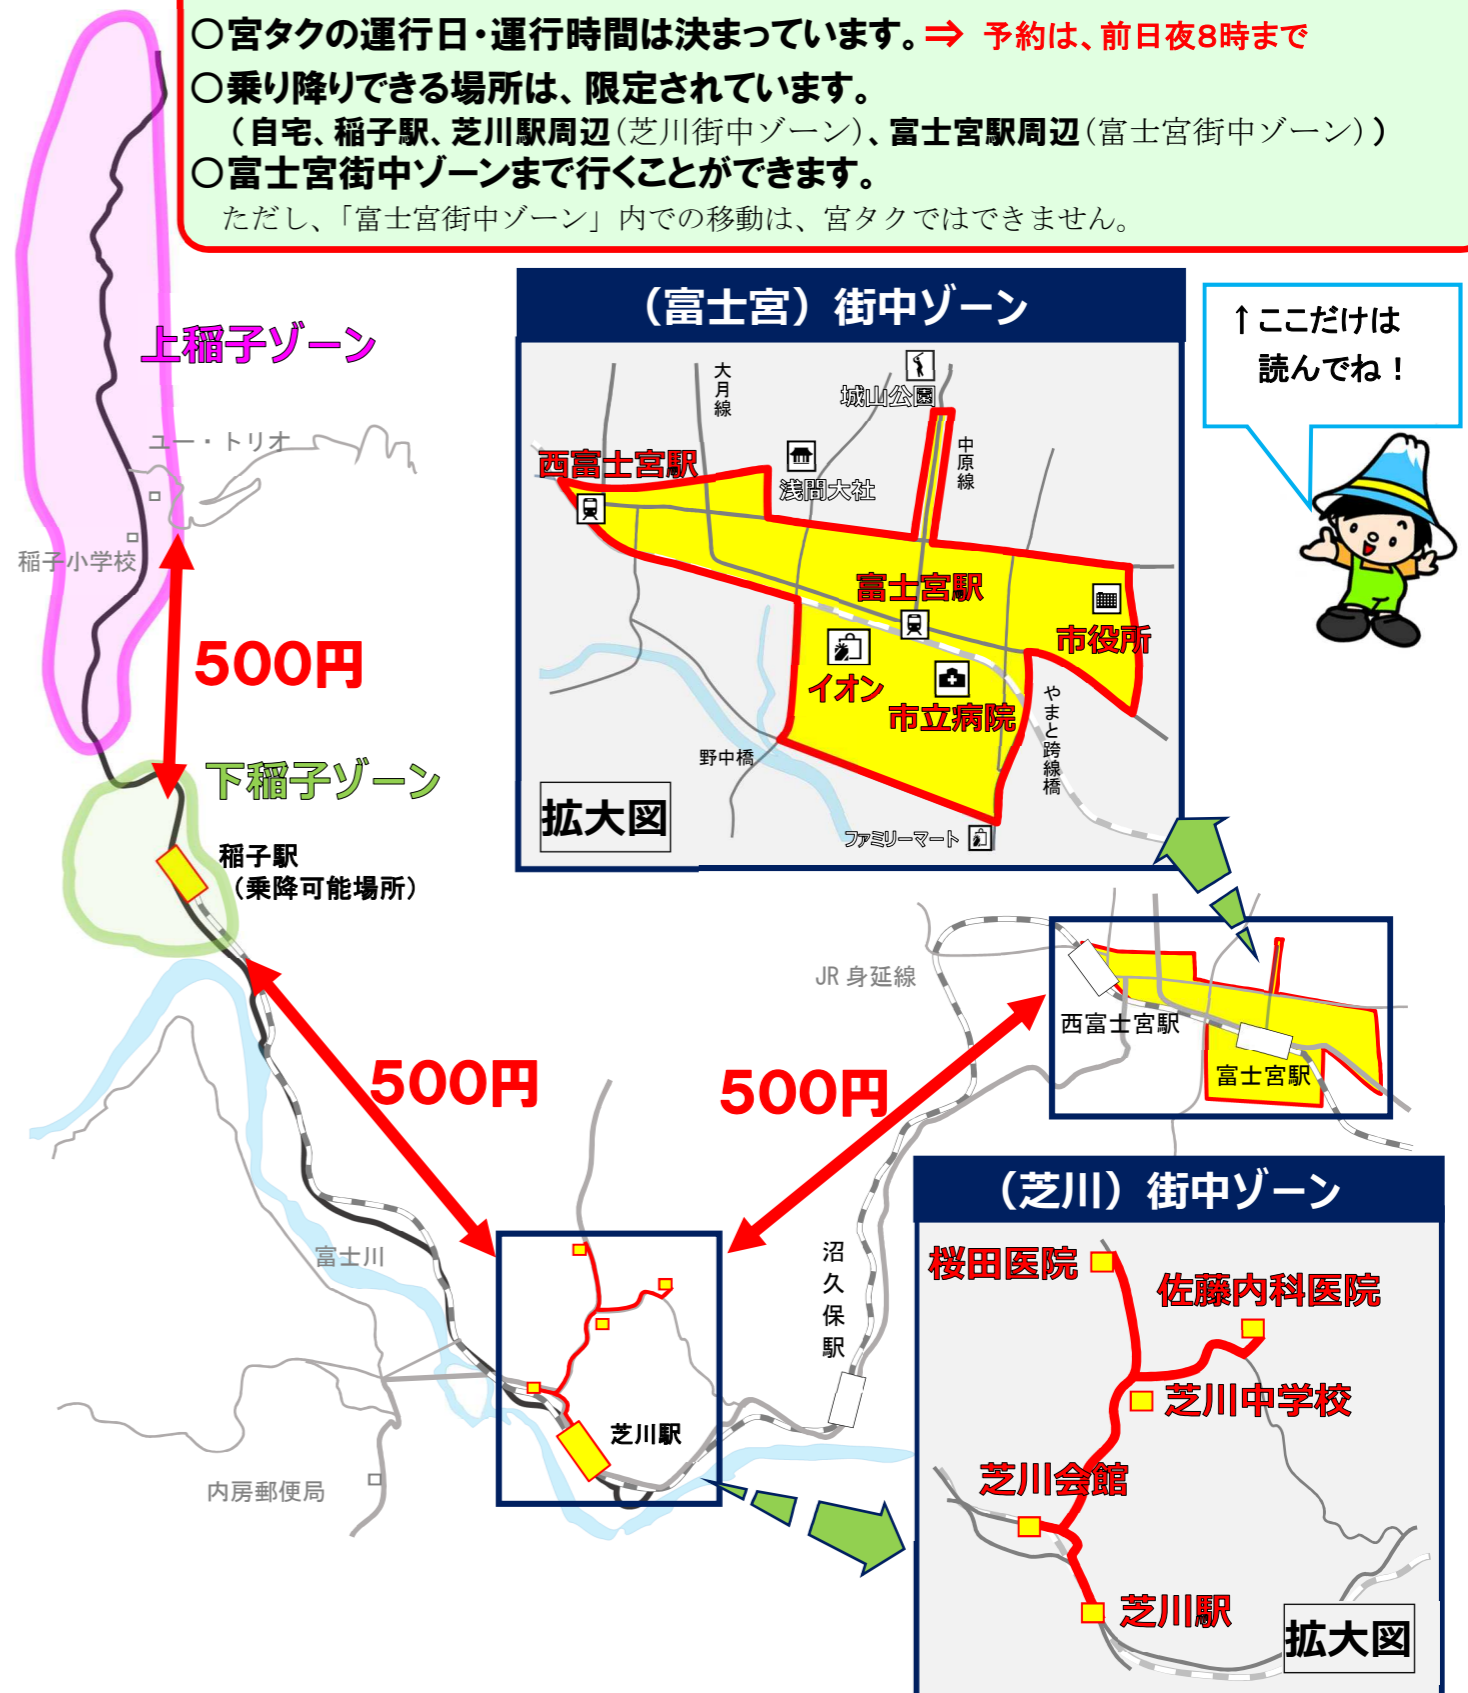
○宮タクの運行日・運行時間は決まっています。⇒ 予約は、前日夜8時まで
○乗り降りできる場所は、限定されています。
（自宅、稲子駅、芝川駅周辺（芝川街中ゾーン）、富士宮駅周辺（富士宮街中ゾーン））
○富士宮街中ゾーンまで行くことができます。
ただし、「富士宮街中ゾーン」内での移動は、宮タクではできません。

（富士宮）街中ゾーン

↑ここだけは
読んでね！

上稲子ゾーン
ユー・トリオ
稲子小学校
500円
下稲子ゾーン
稲子駅
（乗降可能場所）

大月線
城山公園
中原線
西富士宮駅
浅間大社
富士宮駅
市役所
イオン
市立病院
やまと跨線橋
野中橋
ファミリーマート
拡大図

JR 身延線
西富士宮駅
富士宮駅
500円
500円
富士川
沼久保駅
芝川駅
内房郵便局

（芝川）街中ゾーン
桜田医院
佐藤内科医院
芝川中学校
芝川会館
芝川駅
拡大図